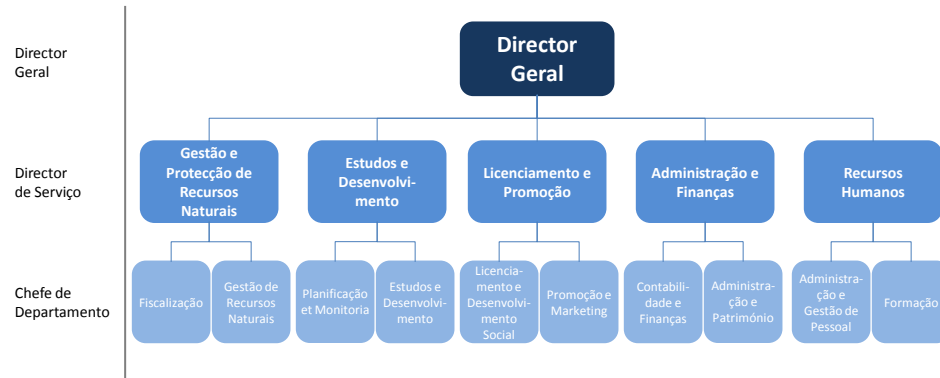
Director Geral

Director de Serviço

Chefe de Departamento

Director Geral

Gestão e Protecção de Recursos Naturais

Estudos e Desenvolvimento

Licenciamento e Promoção

Administração e Finanças

Recursos Humanos

Fiscalização

Gestão de Recursos Naturais

Planificação et Monitoria

Estudos e Desenvolvimento

Licenciamento e Desenvolvimento Social

Promoção e Marketing

Contabilidade e Finanças

Administração e Património

Administração e Gestão de Pessoal

Formação